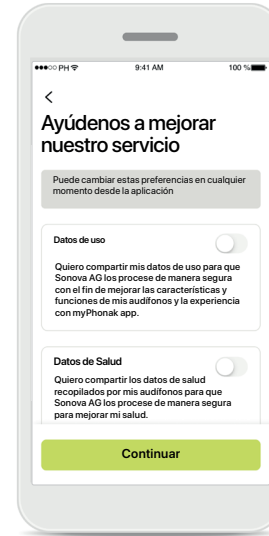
●●●○○ PH
9:41 AM
100 %

<
Ayúdenos a mejorar nuestro servicio

Puede cambiar estas preferencias en cualquier momento desde la aplicación

Datos de uso

Quiero compartir mis datos de uso para que Sonova AG los procese de manera segura con el fin de mejorar las características y funciones de mis audífonos y la experiencia con myPhonak app.

Datos de Salud

Quiero compartir los datos de salud recopilados por mis audífonos para que Sonova AG los procese de manera segura para mejorar mi salud.

Continuar